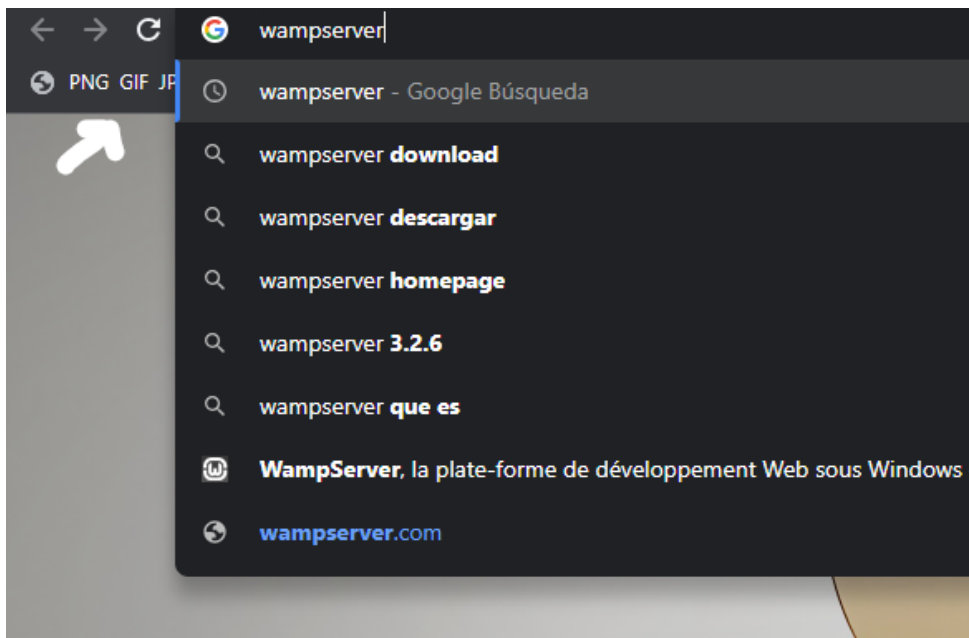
wampserver

PNG GIF JP

wampserver - Google Búsqueda

wampserver download

wampserver descargar

wampserver homepage

wampserver 3.2.6

wampserver que es

WampServer, la plate-forme de développement Web sous Windows

wampserver.com